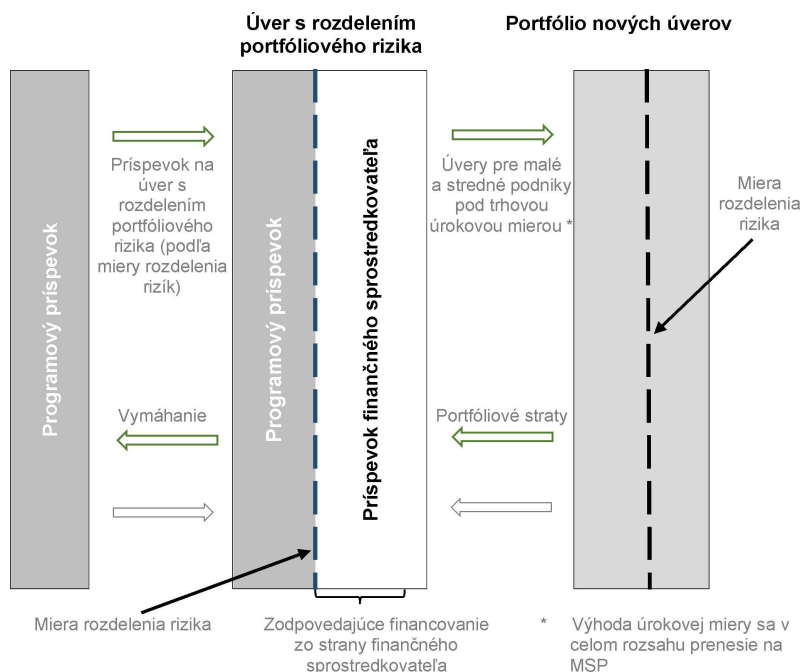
Úver s rozdelením portfóliového rizika

Portfólio nových úverov

Programový príspevok

Príspevok na úver s rozdelením portfóliového rizika (podľa miery rozdelenia rizík)

Programový príspevok

Príspevok finančného sprostredkovateľa

Úvery pre malé a stredné podniky pod trhovou úrokovou mierou *

Miera rozdelenia rizika

Vymáhanie

Portfóliové straty

Miera rozdelenia rizika

Zodpovedajúce financovanie zo strany finančného sprostredkovateľa

* Výhoda úrokovej miery sa v celom rozsahu prenesie na MSP